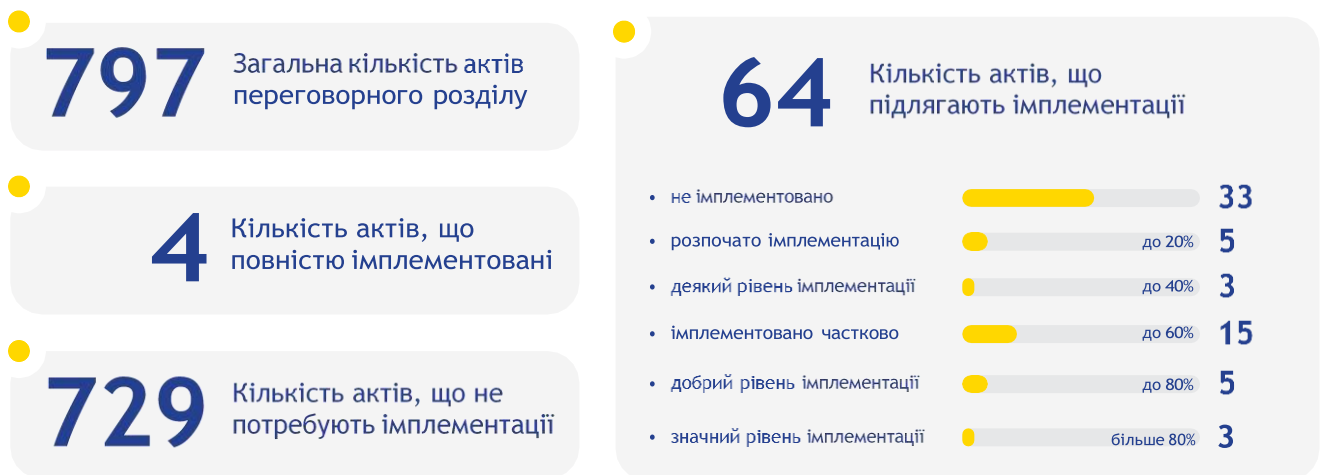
797 Загальна кількість актів переговорного розділу

4 Кількість актів, що повністю імплементовані

729 Кількість актів, що не потребують імплементації

64 Кількість актів, що підлягають імплементації

• не імплементовано 33
• розпочато імплементацію до 20% 5
• деякий рівень імплементації до 40% 3
• імплементовано частково до 60% 15
• добрий рівень імплементації до 80% 5
• значний рівень імплементації більше 80% 3